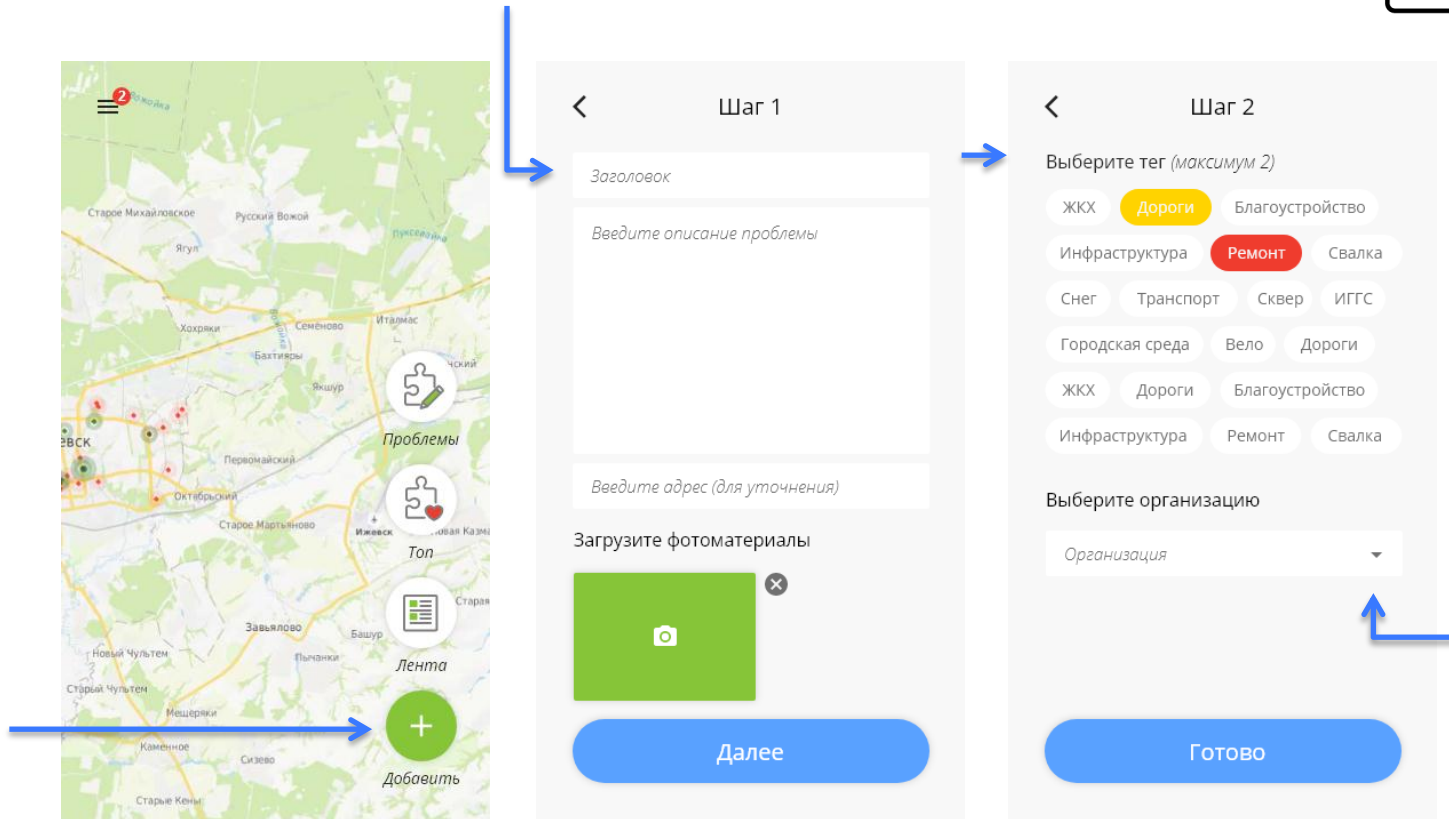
2

Старое Михайловское
Русский Вожой
Ягул
Хохряки
Семёново
Италмас
Бахтияры
Якшур
евск
Первомайский
Октябрьский
Старое Мартьяново
Ижевск
Завьялово
Башур
Новый Чультем
Пычанки
Старый Чультем
Мещеряки
Каменное
Сизево
Старые Кены

Проблемы
Топ
Лента
+
Добавить

<
Шаг 1
Заголовок
Введите описание проблемы
Введите адрес (для уточнения)
Загрузите фотоматериалы
Далее

<
Шаг 2
Выберите тег (максимум 2)
ЖКХ
Дороги
Благоустройство
Инфраструктура
Ремонт
Свалка
Снег
Транспорт
Сквер
ИГГС
Городская среда
Вело
Дороги
ЖКХ
Дороги
Благоустройство
Инфраструктура
Ремонт
Свалка
Выберите организацию
Организация
Готово